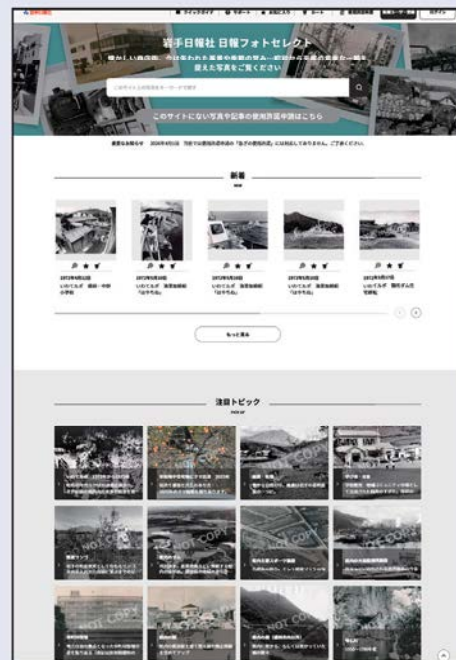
岩手日報社 日報フォトセレクト

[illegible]

このサイトにない写真や記事の使用許諾申請はこちら

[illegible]

新着

1972年5月12日 いわてんぷ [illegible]

1972年5月12日 いわてんぷ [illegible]

1972年5月12日 いわてんぷ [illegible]

1972年5月12日 いわてんぷ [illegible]

1972年5月12日 いわてんぷ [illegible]

もっと見る

注目トピック

NOT COPY

NOT COPY

NOT COPY

NOT COPY

NOT COPY